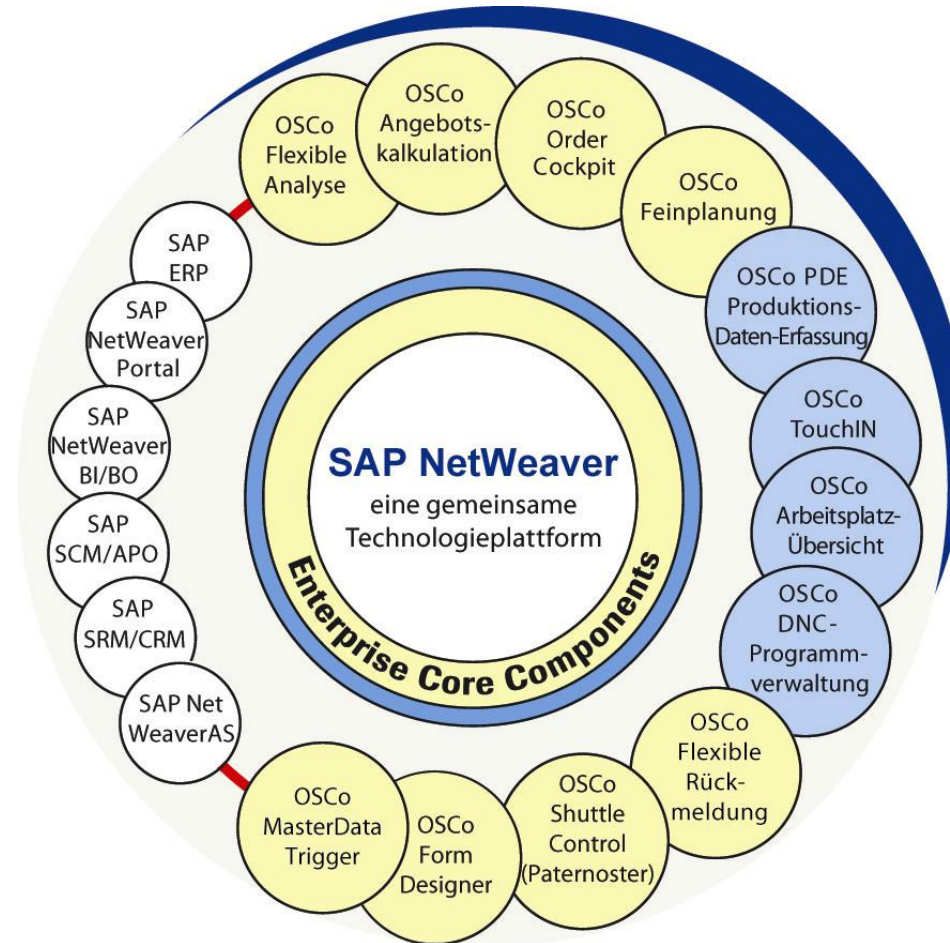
SAP NetWeaver
eine gemeinsame Technologieplattform

Enterprise Core Components

OSCo Flexible Analyse

OSCo Angebotskalkulation

OSCo Order Cockpit

OSCo Feinplanung

OSCo PDE Produktions-Daten-Erfassung

OSCo TouchIN

OSCo Arbeitsplatz-Übersicht

OSCo DNC-Programmverwaltung

OSCo Flexible Rückmeldung

OSCo Shuttle Control (Paternoster)

OSCo Form Designer

OSCo MasterData Trigger

SAP Net WeaverAS

SAP SRM/CRM

SAP SCM/APO

SAP NetWeaver BI/BO

SAP NetWeaver Portal

SAP ERP